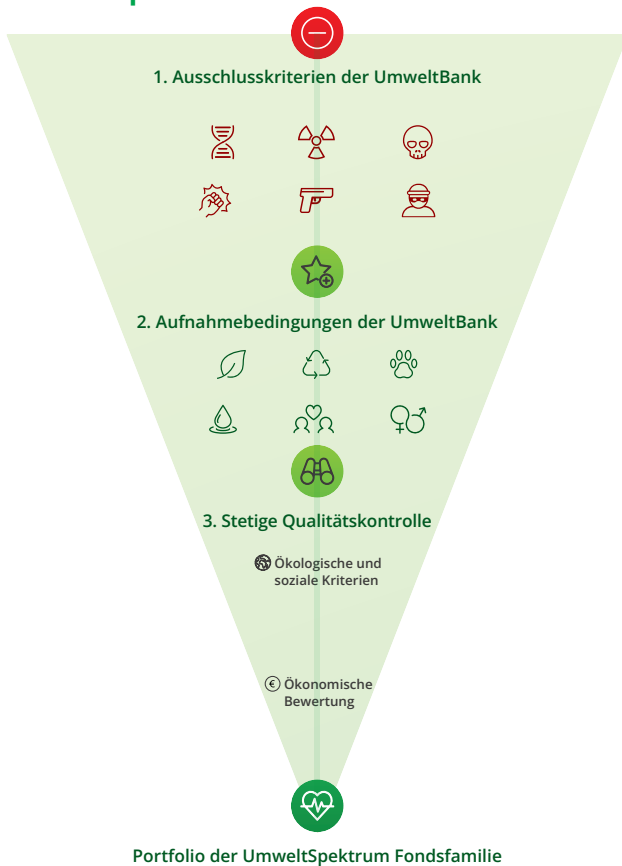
1. Ausschlusskriterien der UmweltBank

2. Aufnahmebedingungen der UmweltBank

3. Stetige Qualitätskontrolle

Ökologische und soziale Kriterien

Ökonomische Bewertung

Portfolio der UmweltSpektrum Fondsfamilie